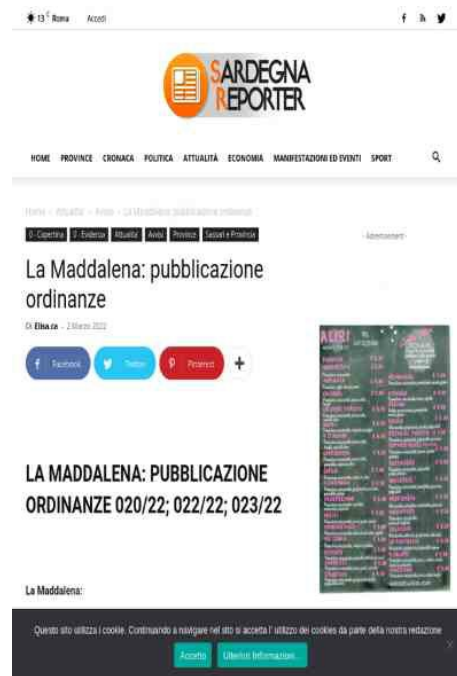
13° Roma Accedi

SARDEGNA REPORTER

HOME PROVINCE CRONACA POLITICA ATTUALITÀ ECONOMIA MANIFESTAZIONI ED EVENTI SPORT

Home » Attualità » Avvisi » La Maddalena: pubblicazione ordinanze

0 - Copertina 0 - Evidenza Attualità Avvisi Province Sassari e Provincia

- Advertisement -

La Maddalena: pubblicazione ordinanze

Di Elisa.ca - 2 Marzo 2022

Facebook Twitter Pinterest +

LA MADDALENA: PUBBLICAZIONE ORDINANZE 020/22; 022/22; 023/22

La Maddalena:

Questo sito utilizza i cookie. Continuando a navigare nel sito si accetta l' utilizzo dei cookies da parte della nostra redazione

Accetto Ulteriori Informazioni